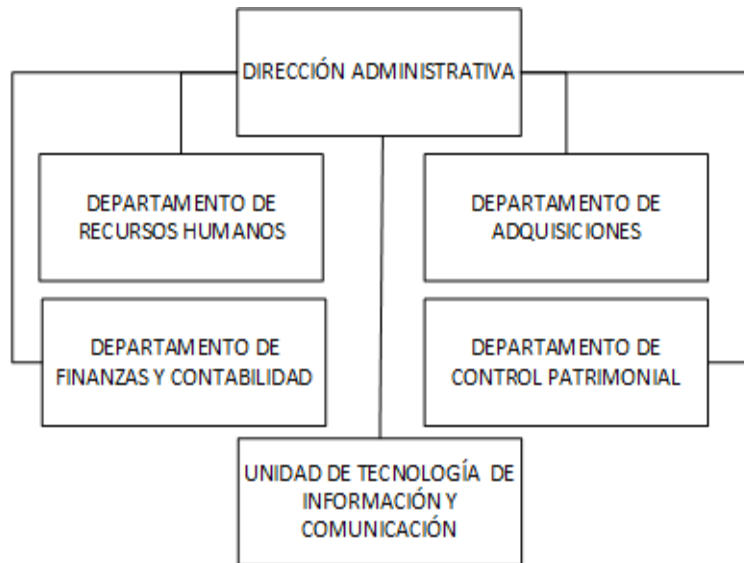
DIRECCIÓN ADMINISTRATIVA

DEPARTAMENTO DE RECURSOS HUMANOS

DEPARTAMENTO DE ADQUISICIONES

DEPARTAMENTO DE FINANZAS Y CONTABILIDAD

DEPARTAMENTO DE CONTROL PATRIMONIAL

UNIDAD DE TECNOLOGÍA DE INFORMACIÓN Y COMUNICACIÓN